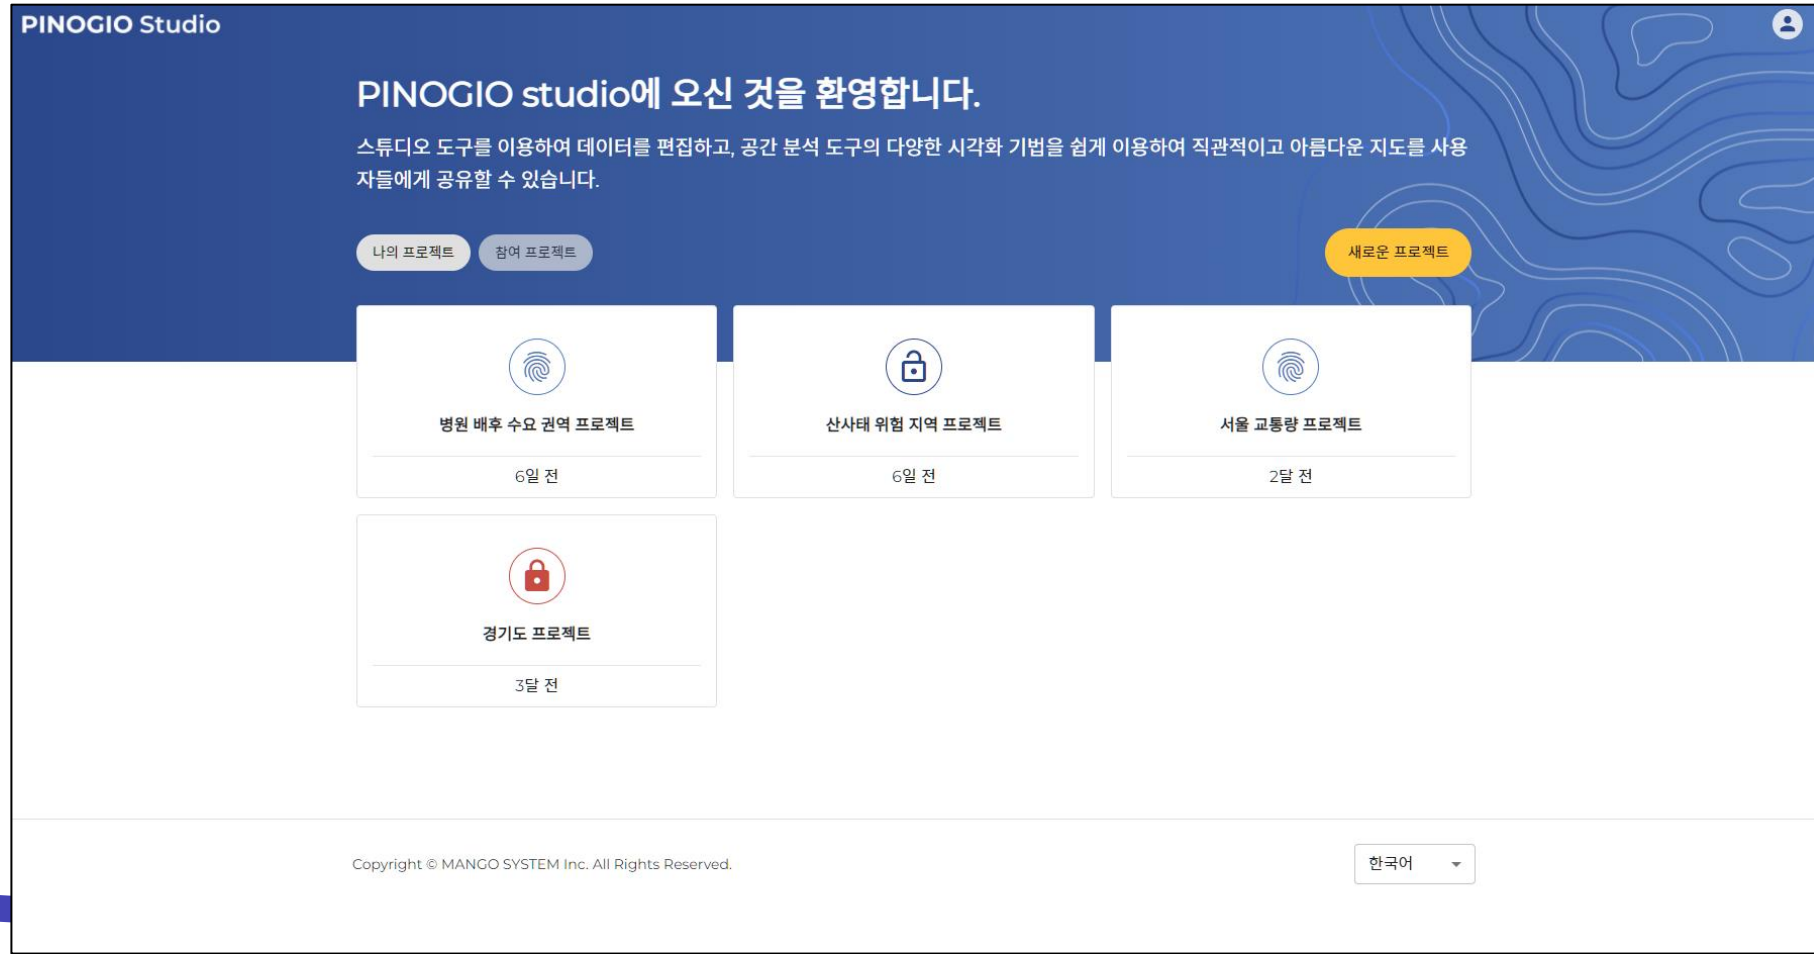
PINOGIO Studio

PINOGIO studio에 오신 것을 환영합니다.

스튜디오 도구를 이용하여 데이터를 편집하고, 공간 분석 도구의 다양한 시각화 기법을 쉽게 이용하여 직관적이고 아름다운 지도를 사용자들에게 공유할 수 있습니다.

나의 프로젝트 참여 프로젝트 새로운 프로젝트

병원 배후 수요 권역 프로젝트
6일 전

산사태 위험 지역 프로젝트
6일 전

서울 교통량 프로젝트
2달 전

경기도 프로젝트
3달 전

Copyright © MANGO SYSTEM Inc. All Rights Reserved.

한국어